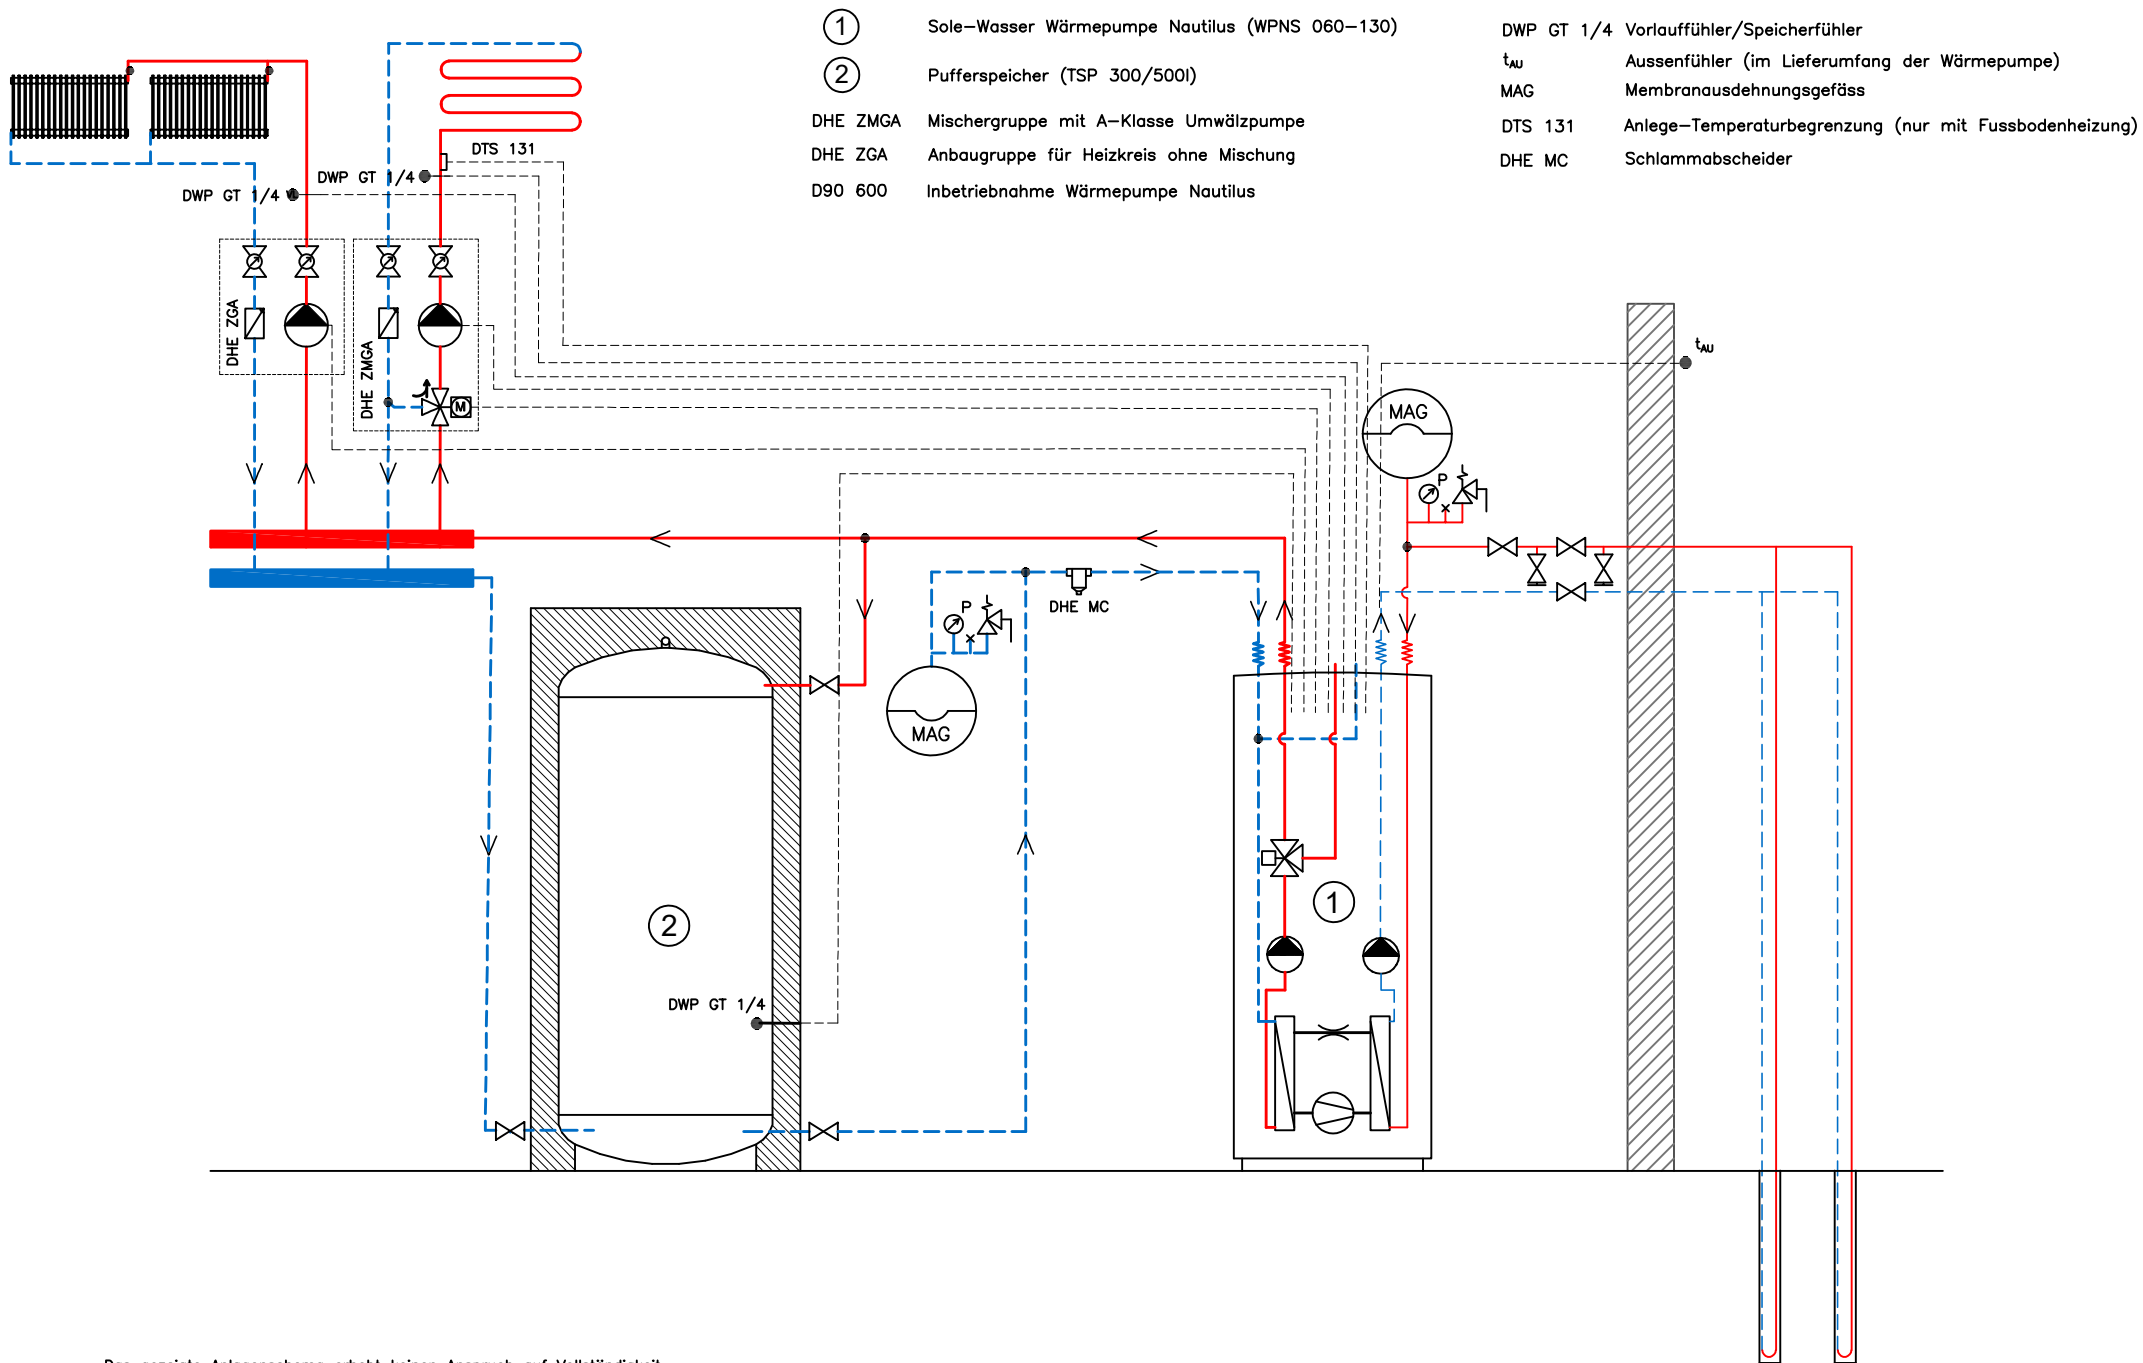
| | |
|---|---|
| 1 | Sole–Wasser Wärmepumpe Nautilus (WPNS 060–130) |
| 2 | Pufferspeicher (TSP 300/500l) |
| DHE ZMGA | Mischergruppe mit A–Klasse Umwälzpumpe |
| DHE ZGA | Anbaugruppe für Heizkreis ohne Mischung |
| D90 600 | Inbetriebnahme Wärmepumpe Nautilus |

| | |
|---|---|
| DWP GT 1/4 | Vorlauffühler/Speicherfühler |
| $t_{AU}$ | Aussenfühler (im Lieferumfang der Wärmepumpe) |
| MAG | Membranausdehnungsgefäss |
| DTS 131 | Anlege–Temperaturbegrenzung (nur mit Fussbodenheizung) |
| DHE MC | Schlammabscheider |

DTS 131

DWP GT 1/4

DWP GT 1/4

DHE ZGA

DHE ZMGA

M

$t_{AU}$

MAG

P

P

DHE MC

MAG

2

1

DWP GT 1/4

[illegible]